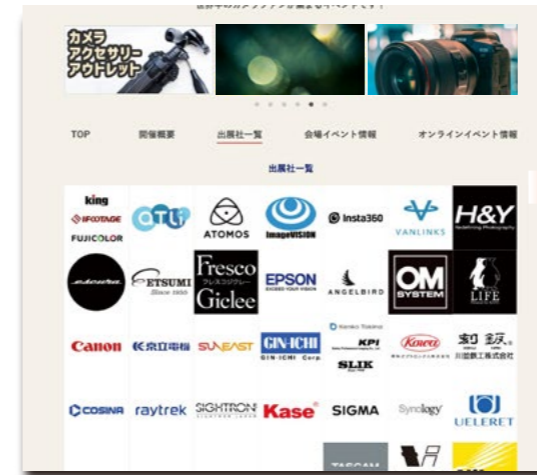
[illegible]

カメラ
アクセサリー
アウトレット

TOP　開催概要　出展社一覧　会場イベント情報　オンラインイベント情報

出展社一覧

king
UFOTAGE
FUJICOLOR
atli
ATOMOS
ImageVISION
Insta360
VANLINKS
H&Y
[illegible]
ETSUMI
Since 1955
Fresco
フレスコジクレー
Giclee
EPSON
EXCEED YOUR VISION
ANGELBIRD
OM SYSTEM
LIFE
Canon
東京電機
SUNEAST
GIN-ICHI
GIN-ICHI Corp.
Kenko Tokina
KPI
SLIK
Kowa
川口鉄工株式会社
COSINA
raytrek
SIGHTRON
Kase
SIGMA
Synology
UELERET
TASCAM